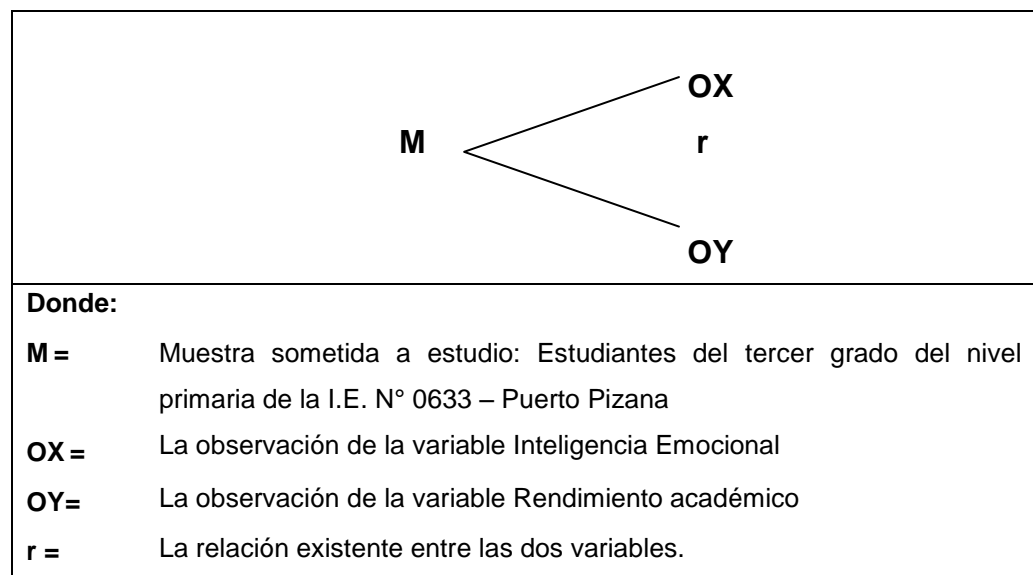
OX

M r

OY

Donde:

M = Muestra sometida a estudio: Estudiantes del tercer grado del nivel primaria de la I.E. N° 0633 – Puerto Pizana

OX = La observación de la variable Inteligencia Emocional

OY= La observación de la variable Rendimiento académico

r = La relación existente entre las dos variables.